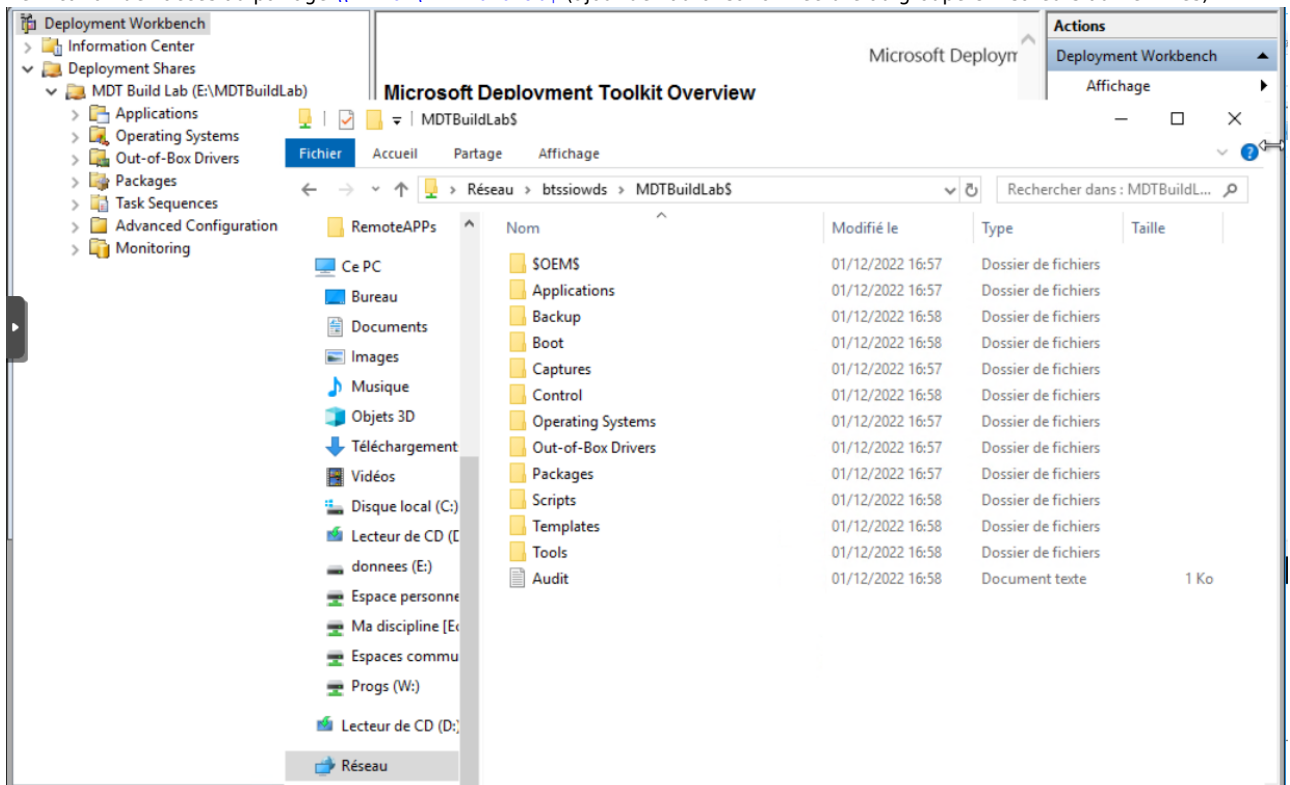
Deployment Workbench
Information Center
Deployment Shares
MDT Build Lab (E:\MDTBuildLab)
Applications
Operating Systems
Out-of-Box Drivers
Packages
Task Sequences
Advanced Configuration
Monitoring

Microsoft Deploym
Microsoft Deployment Toolkit Overview

Actions
Deployment Workbench
Affichage

MDTBuildLab$
Fichier
Accueil
Partage
Affichage
Réseau > btssiowds > MDTBuildLab$
Rechercher dans : MDTBuildL...

RemoteAPPs
Ce PC
Bureau
Documents
Images
Musique
Objets 3D
Téléchargement
Vidéos
Disque local (C:)
Lecteur de CD (D
donnees (E:)
Espace personne
Ma discipline [E
Espaces commu
Progs (W:)
Lecteur de CD (D:)
Réseau

| Nom | Modifié le | Type | Taille |
|---|---|---|---|
| $OEM$ | 01/12/2022 16:57 | Dossier de fichiers | |
| Applications | 01/12/2022 16:57 | Dossier de fichiers | |
| Backup | 01/12/2022 16:58 | Dossier de fichiers | |
| Boot | 01/12/2022 16:58 | Dossier de fichiers | |
| Captures | 01/12/2022 16:57 | Dossier de fichiers | |
| Control | 01/12/2022 16:58 | Dossier de fichiers | |
| Operating Systems | 01/12/2022 16:57 | Dossier de fichiers | |
| Out-of-Box Drivers | 01/12/2022 16:57 | Dossier de fichiers | |
| Packages | 01/12/2022 16:57 | Dossier de fichiers | |
| Scripts | 01/12/2022 16:58 | Dossier de fichiers | |
| Templates | 01/12/2022 16:58 | Dossier de fichiers | |
| Tools | 01/12/2022 16:58 | Dossier de fichiers | |
| Audit | 01/12/2022 16:58 | Document texte | 1 Ko |